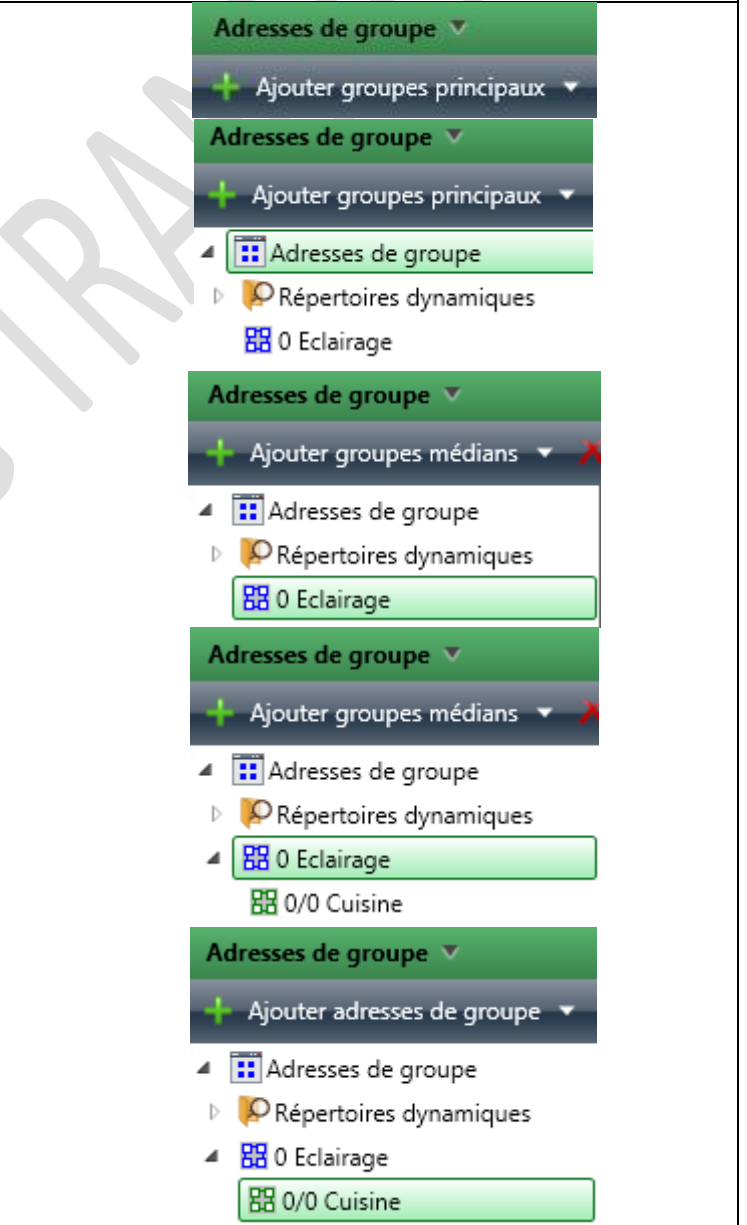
Adresses de groupe

Ajouter groupes principaux

Adresses de groupe

Ajouter groupes principaux

Adresses de groupe

Répertoires dynamiques

0 Eclairage

Adresses de groupe

Ajouter groupes médians

Adresses de groupe

Répertoires dynamiques

0 Eclairage

Adresses de groupe

Ajouter groupes médians

Adresses de groupe

Répertoires dynamiques

0 Eclairage

0/0 Cuisine

Adresses de groupe

Ajouter adresses de groupe

Adresses de groupe

Répertoires dynamiques

0 Eclairage

0/0 Cuisine